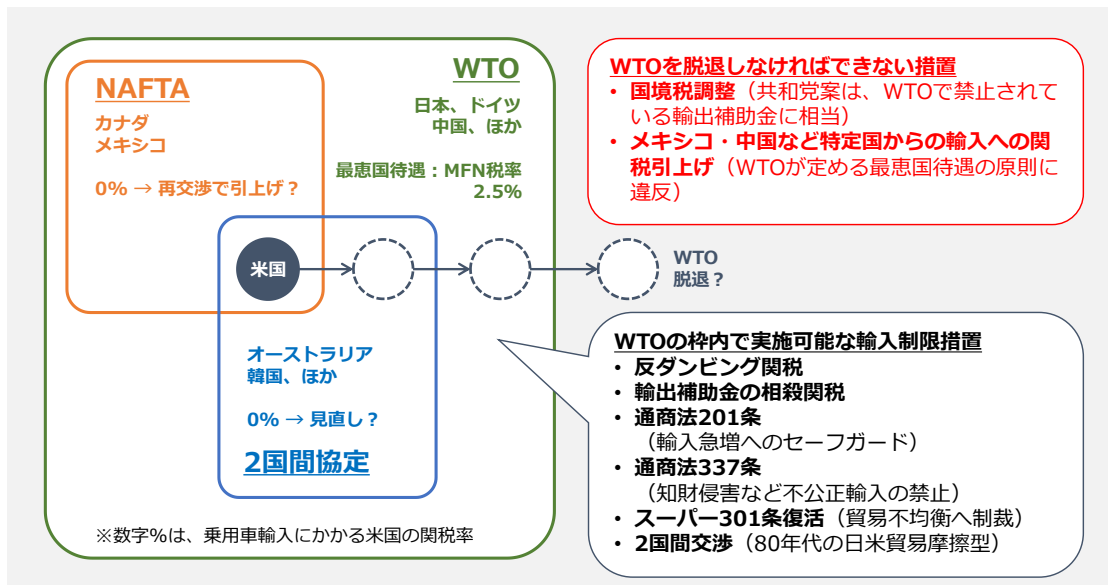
NAFTA
カナダ
メキシコ

0% → 再交渉で引上げ？

WTO
日本、ドイツ
中国、ほか

最恵国待遇：MFN税率 2.5%

米国

WTO
脱退？

オーストラリア
韓国、ほか

0% → 見直し？

2国間協定

※数字%は、乗用車輸入にかかる米国の関税率

WTOを脱退しなければできない措置
• 国境税調整（共和党案は、WTOで禁止されている輸出補助金に相当）
• メキシコ・中国など特定国からの輸入への関税引上げ（WTOが定める最恵国待遇の原則に違反）

WTOの枠内で実施可能な輸入制限措置
• 反ダンピング関税
• 輸出補助金の相殺関税
• 通商法201条
（輸入急増へのセーフガード）
• 通商法337条
（知財侵害など不公正輸入の禁止）
• スーパー301条復活（貿易不均衡へ制裁）
• 2国間交渉（80年代の日米貿易摩擦型）